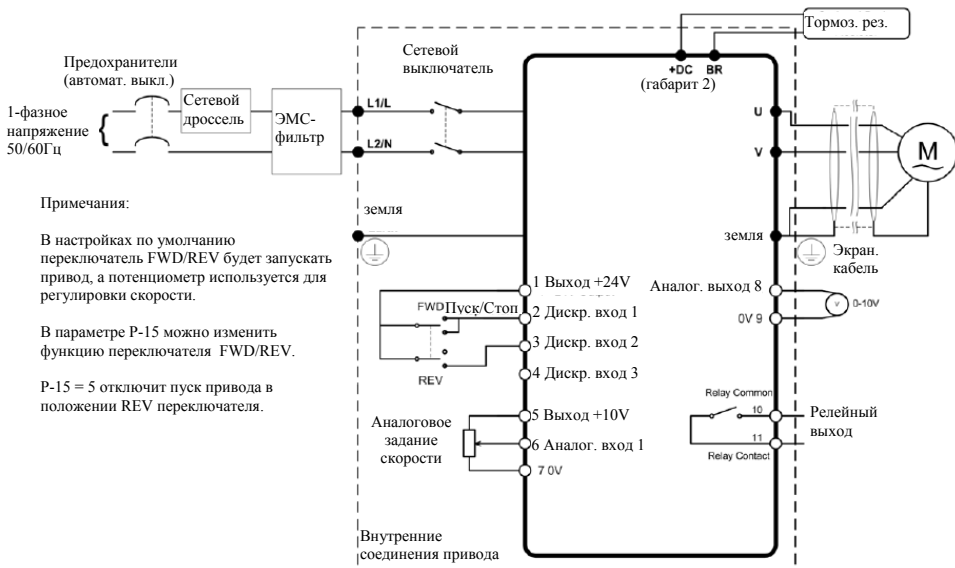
Тормоз. рез.

Предохранители (автомат. выкл.)

Сетевой выключатель

+DC BR
(габарит 2)

1-фазное напряжение 50/60Гц

Сетевой дроссель

ЭМС-фильтр

L1/L

L2/N

U

V

M

Примечания:

В настройках по умолчанию переключатель FWD/REV будет запускать привод, а потенциометр используется для регулировки скорости.

В параметре P-15 можно изменить функцию переключателя FWD/REV.

P-15 = 5 отключит пуск привода в положении REV переключателя.

земля

земля

Экран. кабель

1 Выход +24V

FWD Пуск/Стоп

2 Дискр. вход 1

3 Дискр. вход 2

REV

4 Дискр. вход 3

Аналог. выход 8

0-10V

0V 9

Relay Common

10

Релейный выход

11

Relay Contact

Аналоговое задание скорости

5 Выход +10V

6 Аналог. вход 1

7 0V

Внутренние соединения привода